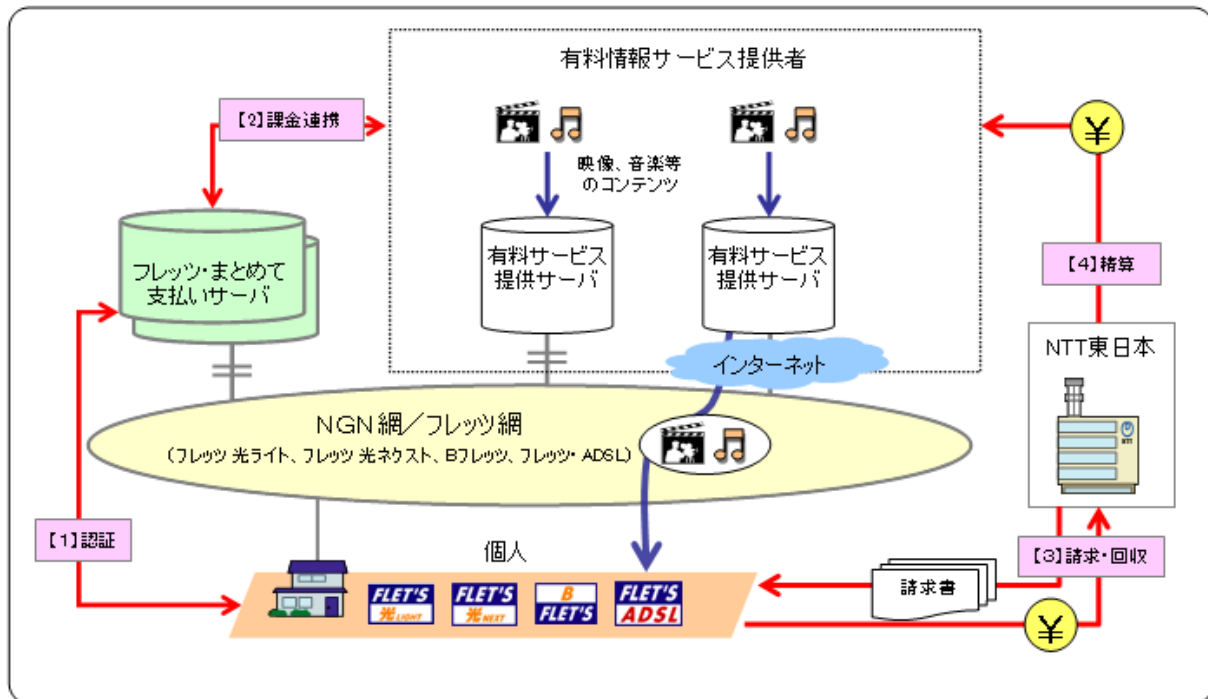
有料情報サービス提供者

【2】課金連携

映像、音楽等のコンテンツ

有料サービス提供サーバ

有料サービス提供サーバ

¥

フレッツ・まとめて支払いサーバ

【4】精算

インターネット

NTT東日本

NGN網／フレッツ網
（フレッツ 光ライト、フレッツ 光ネクスト、Bフレッツ、フレッツ・ADSL）

【1】認証

個人

【3】請求・回収

請求書

FLET'S 光 LIGHT
FLET'S 光 NEXT
B FLET'S
FLET'S ADSL

¥